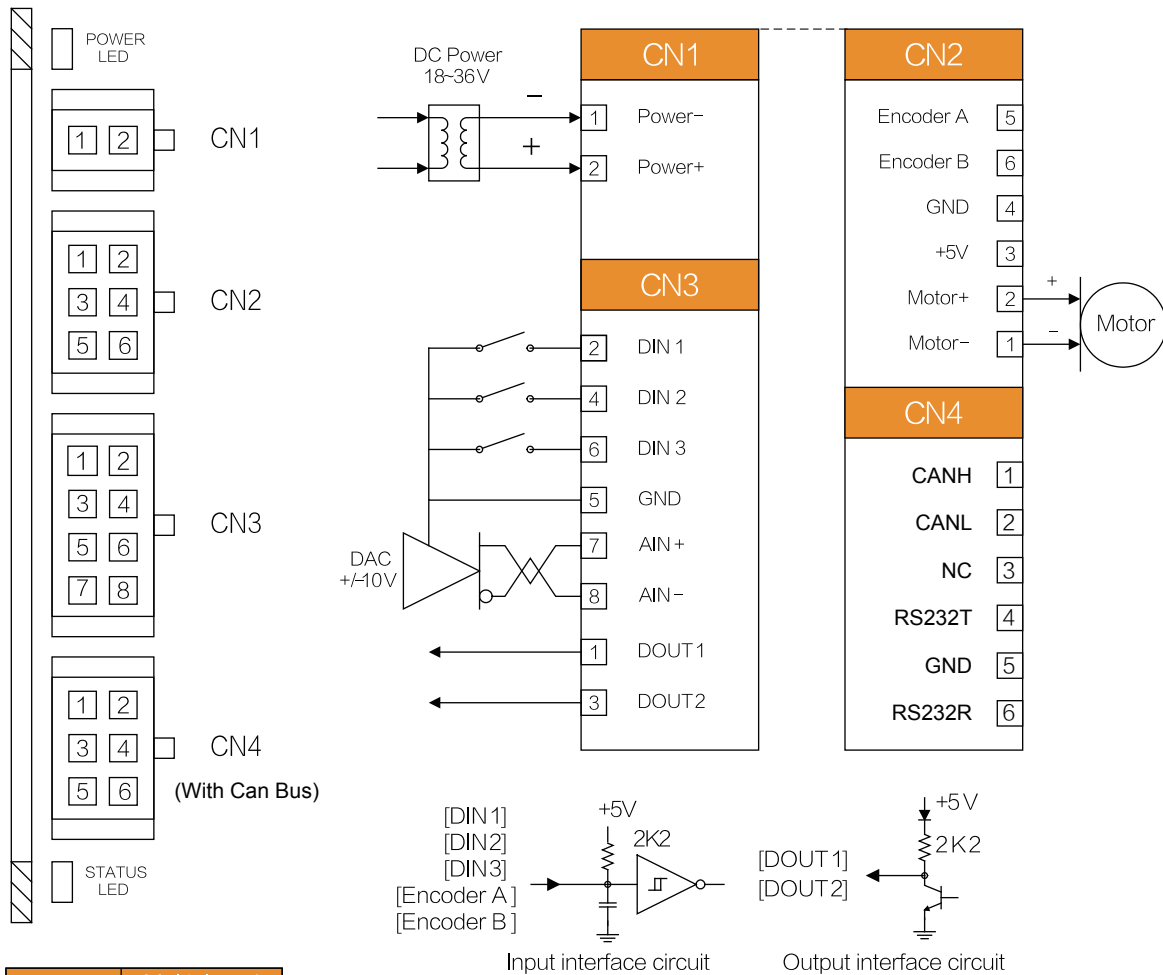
POWER LED

1 2 CN1

1 2
3 4 CN2
5 6

1 2
3 4
5 6 CN3
7 8

1 2
3 4 CN4
5 6 (With Can Bus)

STATUS LED

DC Power 18~36V

−
+

CN1
1 Power−
2 Power+

CN3
2 DIN 1
4 DIN 2
6 DIN 3
5 GND
7 AIN +
8 AIN −
1 DOUT1
3 DOUT2

DAC +/-10V

CN2
Encoder A 5
Encoder B 6
GND 4
+5V 3
Motor+ 2
Motor− 1

+
−
Motor

CN4
CANH 1
CANL 2
NC 3
RS232T 4
GND 5
RS232R 6

[DIN1]
[DIN2]
[DIN3]
[Encoder A]
[Encoder B]
+5V
2K2
Input interface circuit

+5V
2K2
[DOUT1]
[DOUT2]
Output interface circuit